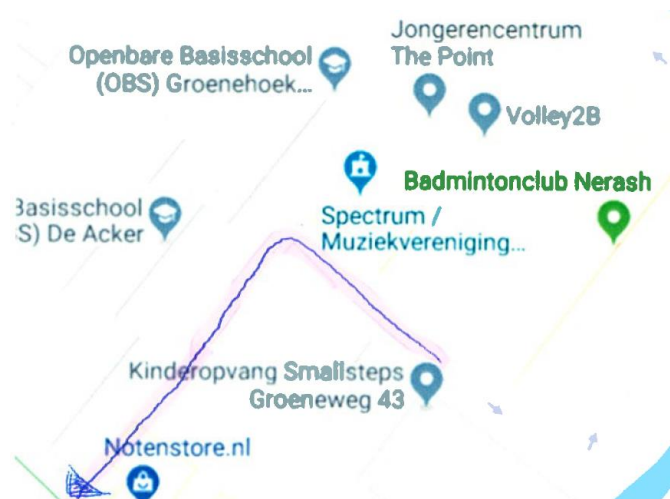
Jongerencentrum The Point

Openbare Basisschool (OBS) Groenehoek...

Volley2B

Badmintonclub Nerash

Basisschool (S) De Acker

Spectrum / Muziekvereniging...

Kinderopvang Smallsteps Groeneweg 43

Notenstore.nl